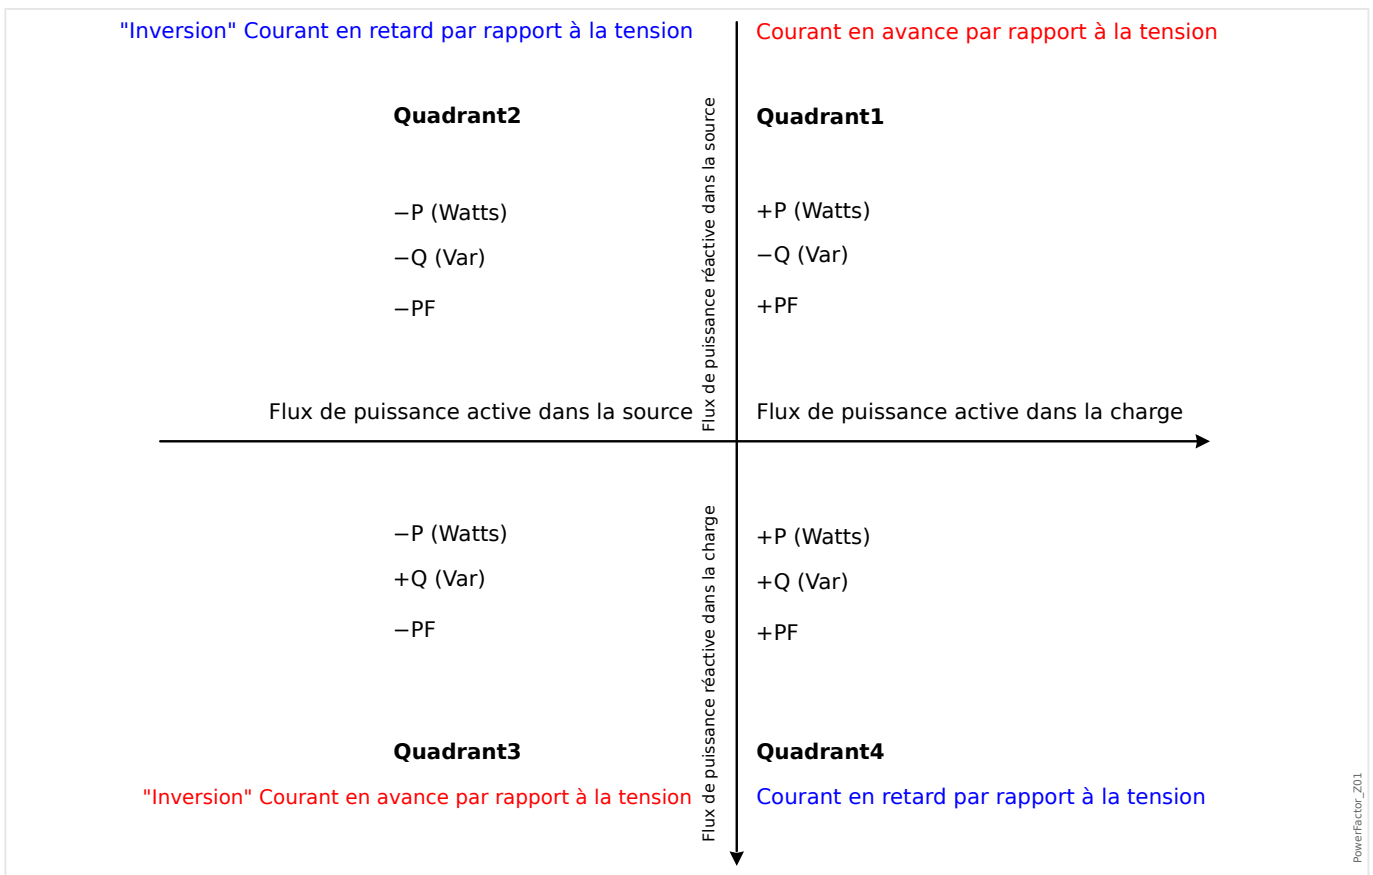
"Inversion" Courant en retard par rapport à la tension

Courant en avance par rapport à la tension

Quadrant2

Quadrant1

Flux de puissance réactive dans la source

−P (Watts)

−Q (Var)

−PF

+P (Watts)

−Q (Var)

+PF

Flux de puissance active dans la source

Flux de puissance active dans la charge

−P (Watts)

+Q (Var)

−PF

Flux de puissance réactive dans la charge

+P (Watts)

+Q (Var)

+PF

Quadrant3

Quadrant4

"Inversion" Courant en avance par rapport à la tension

Courant en retard par rapport à la tension

PowerFactor_Z01